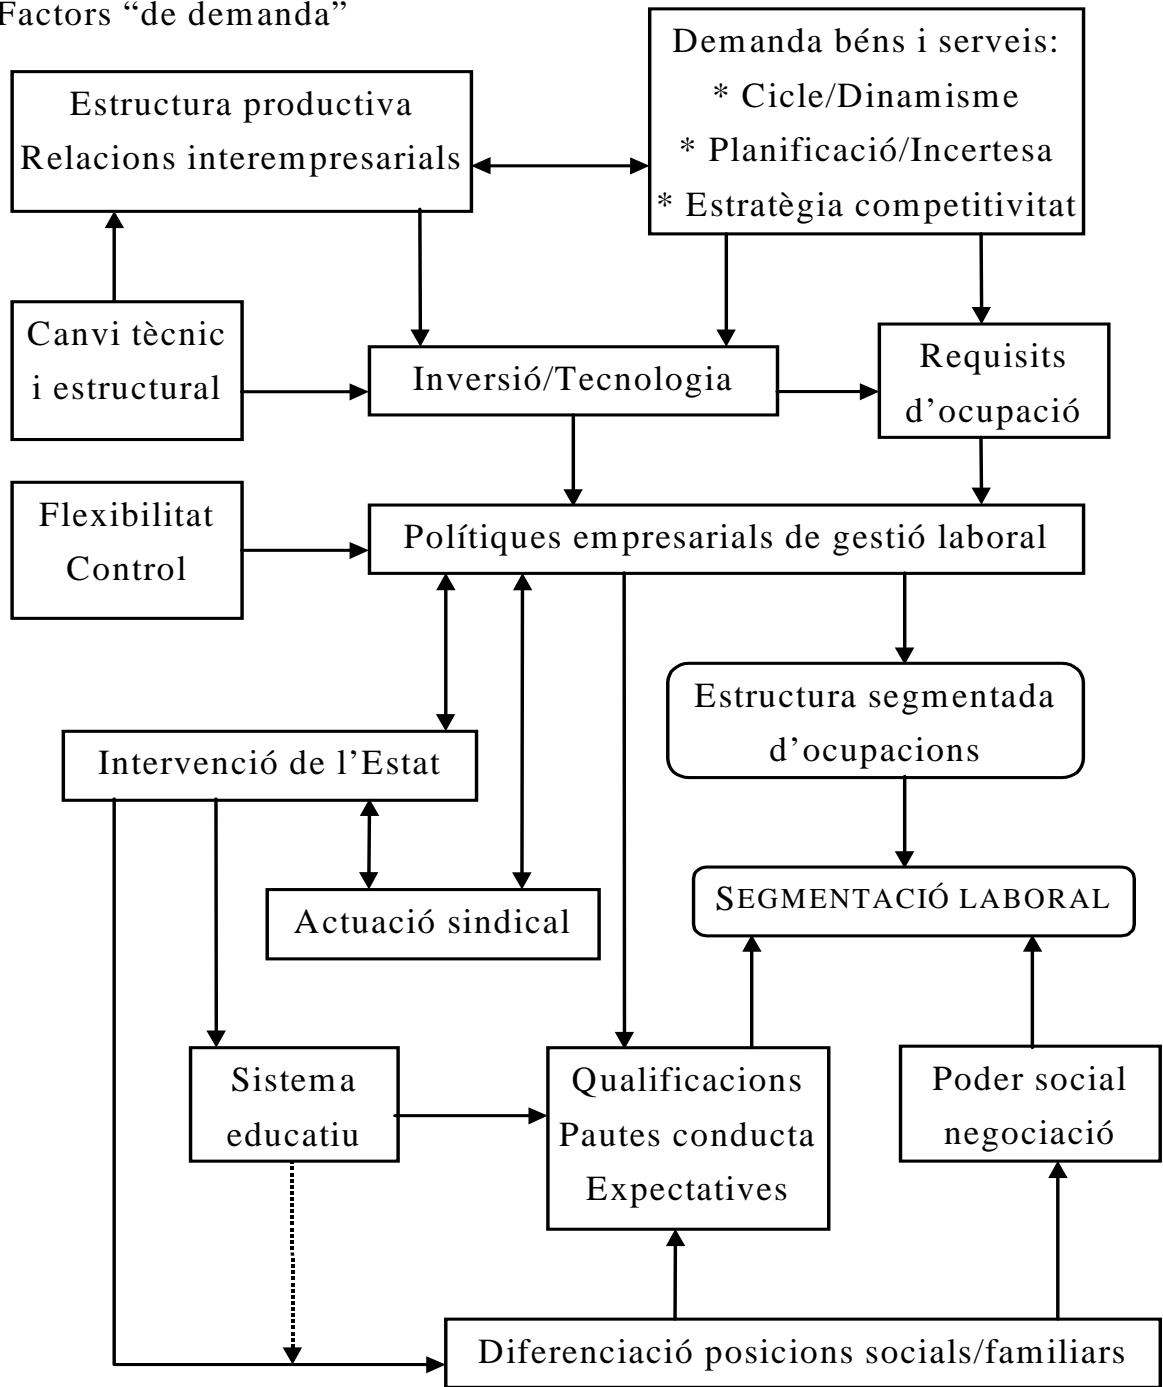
Factors “de demanda”

Estructura productiva
Relacions interempresarials

Demanda béns i serveis:
* Cicle/Dinamisme
* Planificació/Incertesa
* Estratègia competitivitat

Canvi tècnic i estructural

Inversió/Tecnologia

Requisits d’ocupació

Flexibilitat
Control

Polítiques empresarials de gestió laboral

Estructura segmentada d’ocupacions

Intervenció de l’Estat

Actuació sindical

SEGMENTACIÓ LABORAL

Sistema educatiu

Qualificacions
Pautes conducta
Expectatives

Poder social
negociació

Diferenciació posicions socials/familiars